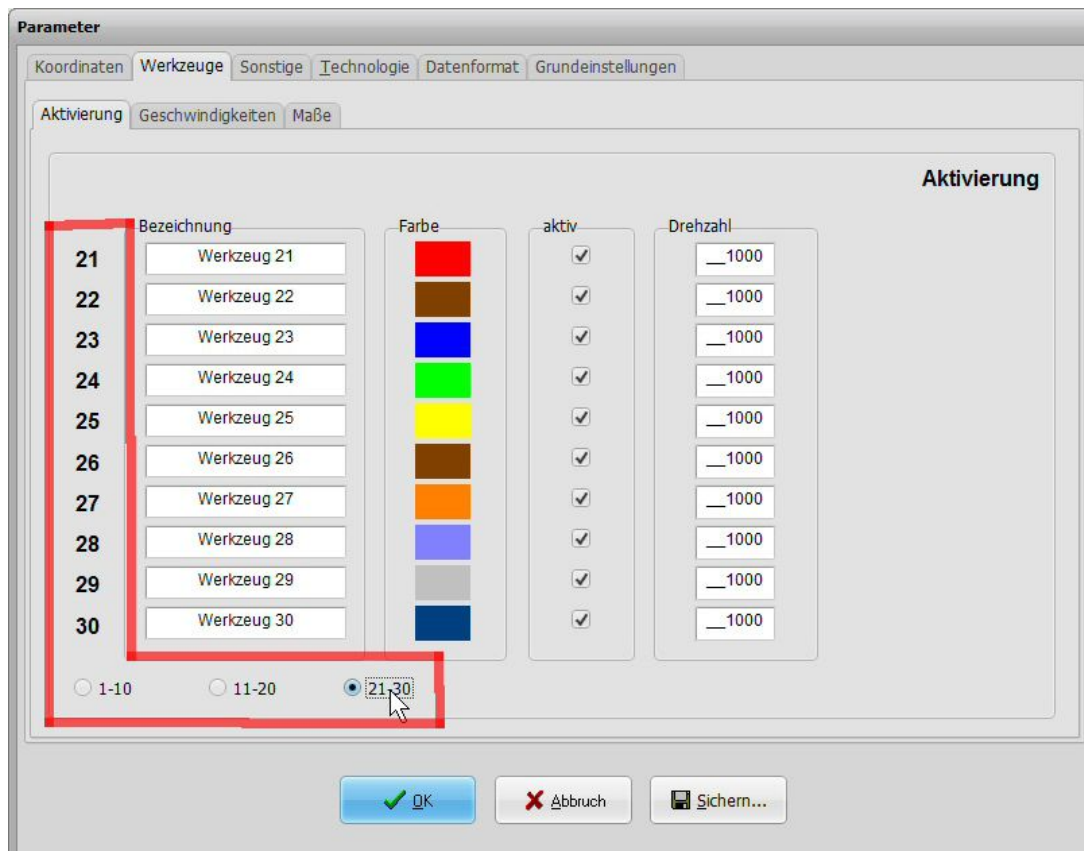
Parameter

Koordinaten | Werkzeuge | Sonstige | Technologie | Datenformat | Grundeinstellungen

Aktivierung | Geschwindigkeiten | Maße

Aktivierung

| | Bezeichnung | Farbe | aktiv | Drehzahl |
|---|---|---|---|---|
| 21 | Werkzeug 21 | | ✓ | __1000 |
| 22 | Werkzeug 22 | | ✓ | __1000 |
| 23 | Werkzeug 23 | | ✓ | __1000 |
| 24 | Werkzeug 24 | | ✓ | __1000 |
| 25 | Werkzeug 25 | | ✓ | __1000 |
| 26 | Werkzeug 26 | | ✓ | __1000 |
| 27 | Werkzeug 27 | | ✓ | __1000 |
| 28 | Werkzeug 28 | | ✓ | __1000 |
| 29 | Werkzeug 29 | | ✓ | __1000 |
| 30 | Werkzeug 30 | | ✓ | __1000 |

1-10  11-20  21-30

OK  Abbruch  Sichern...